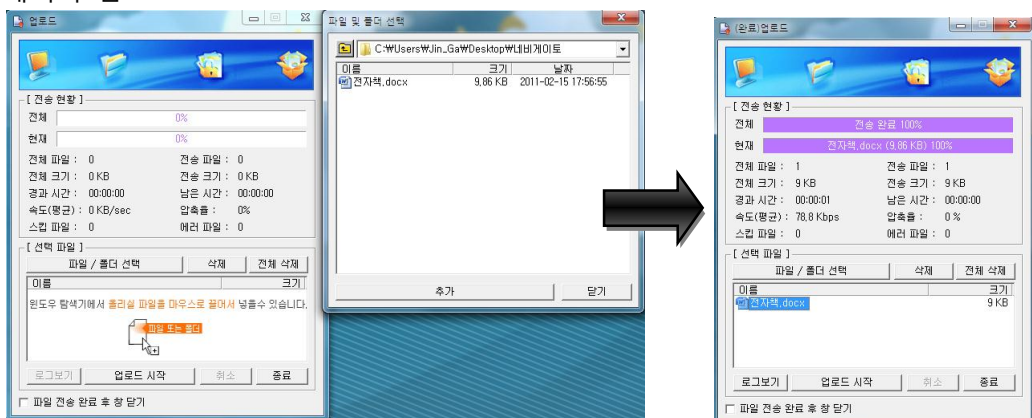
업로드

[ 전송 현황 ]
전체 0%
현재 0%
전체 파일 : 0 전송 파일 : 0
전체 크기 : 0 KB 전송 크기 : 0 KB
경과 시간 : 00:00:00 남은 시간 : 00:00:00
속도(평균) : 0 KB/sec 압축률 : 0%
스킵 파일 : 0 에러 파일 : 0
[ 선택 파일 ]
파일 / 폴더 선택 삭제 전체 삭제
이름 크기
윈도우 탐색기에서 올리실 파일을 마우스로 끌어서 넣을수 있습니다.
파일 또는 폴더
로그보기 업로드 시작 취소 종료
파일 전송 완료 후 창 닫기

파일 및 폴더 선택
C:\Users\Jin_Ga\Desktop\네비게이토
| 이름 | 크기 | 날짜 |
|---|---|---|
| 전자책.docx | 9.86 KB | 2011-02-15 17:56:55 |
추가 닫기

(완료)업로드
[ 전송 현황 ]
전체 전송 완료 100%
현재 전자책.docx (9.86 KB) 100%
전체 파일 : 1 전송 파일 : 1
전체 크기 : 9 KB 전송 크기 : 9 KB
경과 시간 : 00:00:01 남은 시간 : 00:00:00
속도(평균) : 78.8 Kbps 압축률 : 0 %
스킵 파일 : 0 에러 파일 : 0
[ 선택 파일 ]
파일 / 폴더 선택 삭제 전체 삭제
| 이름 | 크기 |
|---|---|
| 전자책.docx | 9 KB |
로그보기 업로드 시작 취소 종료
파일 전송 완료 후 창 닫기